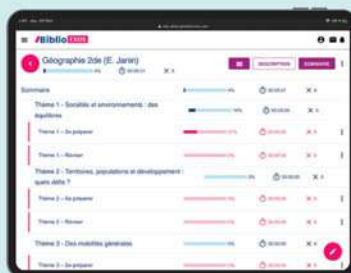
Biblio

Géographie 2de (E. Janin)

×

DESCRIPTION

SOMMAIRE

Sommaire

Thème 1 – Sociétés et environnements : des équilibres

Thème 1 – Se préparer

Thème 1 – Réviser

Thème 2 – Territoires, populations et développement : quels défis ?

Thème 2 – Se préparer

Thème 2 – Réviser

Thème 3 – Des mobilités généralisées

Thème 3 – Se préparer